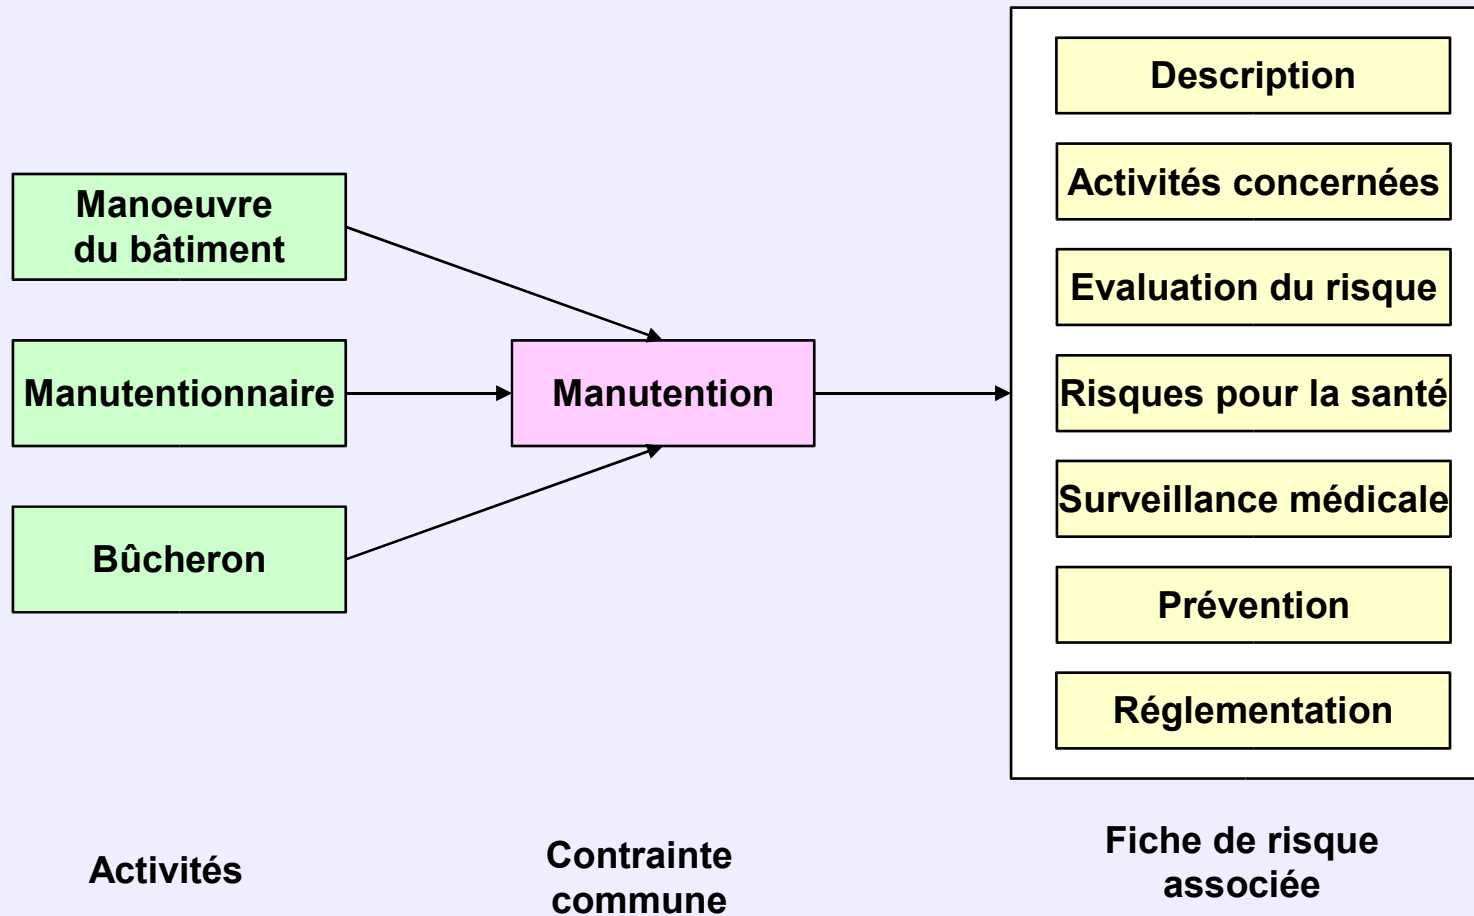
Manoeuvre du bâtiment

Manutentionnaire

Bûcheron

Manutention

Description

Activités concernées

Evaluation du risque

Risques pour la santé

Surveillance médicale

Prévention

Réglementation

Activités

Contrainte commune

Fiche de risque associée